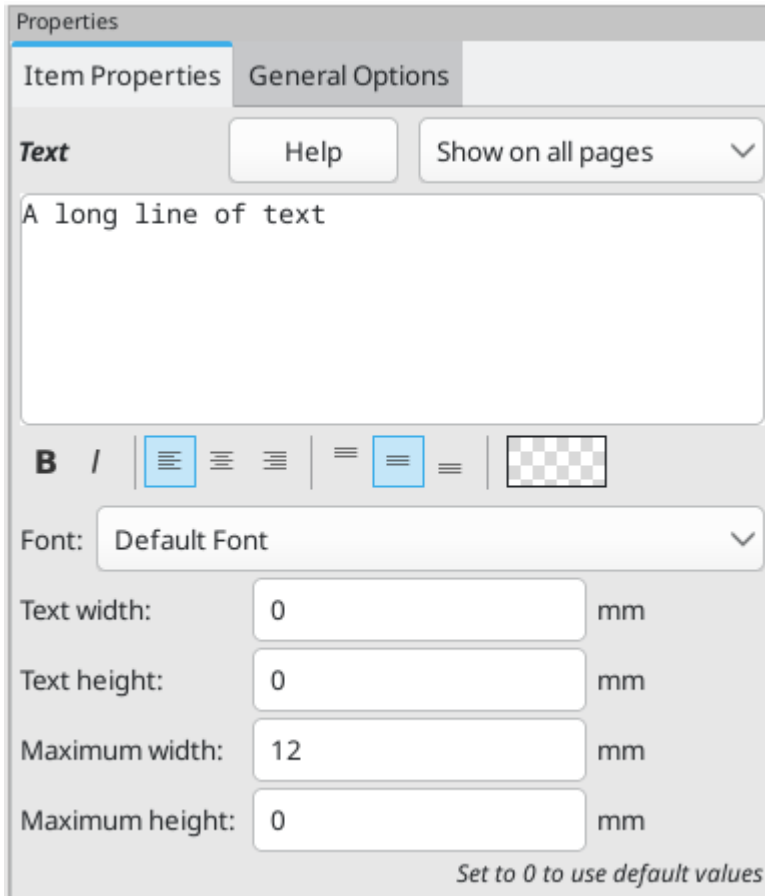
Properties

Item Properties General Options

Text Help Show on all pages

A long line of text

B I

Font: Default Font

Text width: 0 mm

Text height: 0 mm

Maximum width: 12 mm

Maximum height: 0 mm

Set to 0 to use default values